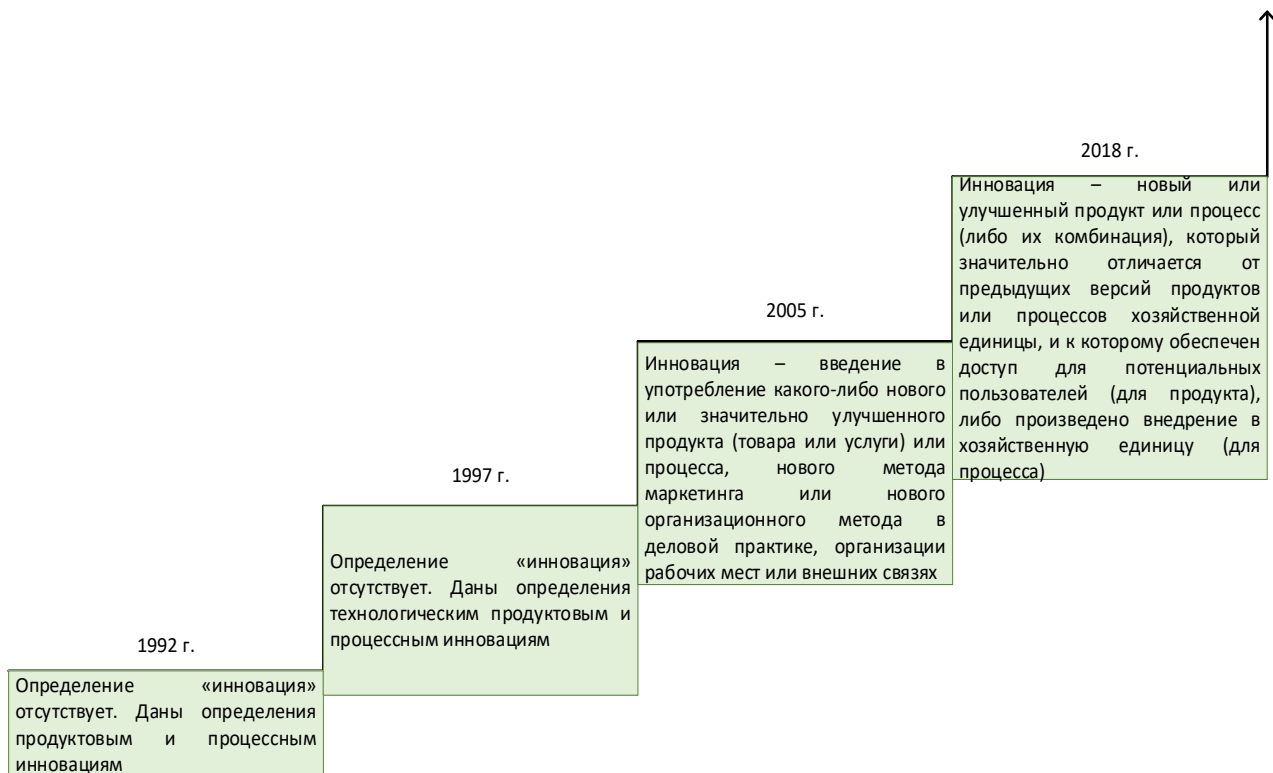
1992 г.

Определение «инновация» отсутствует. Даны определения продуктовым и процессным инновациям

1997 г.

Определение «инновация» отсутствует. Даны определения технологическим продуктовым и процессным инновациям

2005 г.

Инновация – введение в употребление какого-либо нового или значительно улучшенного продукта (товара или услуги) или процесса, нового метода маркетинга или нового организационного метода в деловой практике, организации рабочих мест или внешних связях

2018 г.

Инновация – новый или улучшенный продукт или процесс (либо их комбинация), который значительно отличается от предыдущих версий продуктов или процессов хозяйственной единицы, и к которому обеспечен доступ для потенциальных пользователей (для продукта), либо произведено внедрение в хозяйственную единицу (для процесса)